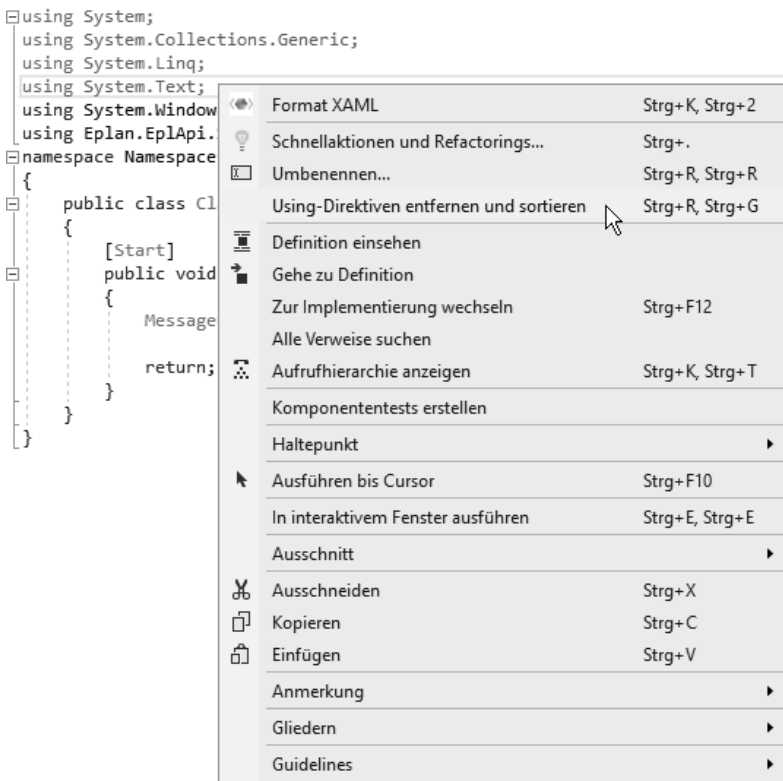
using System;
using System.Collections.Generic;
using System.Linq;
using System.Text;
using System.Window
using Eplan.EplApi.
namespace Namespace
{
public class Cl
{
[Start]
public void
{
Message

return;
}
}
}

Format XAML Strg+K, Strg+2
Schnellaktionen und Refactorings... Strg+.
Umbenennen... Strg+R, Strg+R
Using-Direktiven entfernen und sortieren Strg+R, Strg+G
Definition einsehen
Gehe zu Definition
Zur Implementierung wechseln Strg+F12
Alle Verweise suchen
Aufrufhierarchie anzeigen Strg+K, Strg+T
Komponententests erstellen
Haltepunkt
Ausführen bis Cursor Strg+F10
In interaktivem Fenster ausführen Strg+E, Strg+E
Ausschnitt
Ausschneiden Strg+X
Kopieren Strg+C
Einfügen Strg+V
Anmerkung
Gliedern
Guidelines